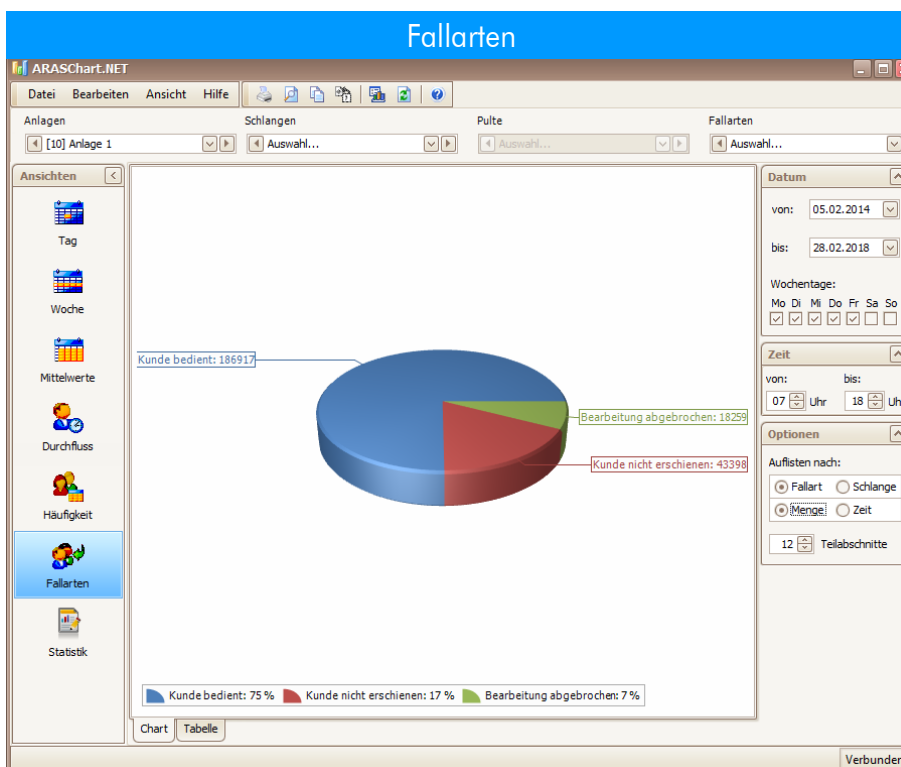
Fallarten

ARASChart.NET

Datei Bearbeiten Ansicht Hilfe

Anlagen
[10] Anlage 1

Schlangen
Auswahl...

Pulte
Auswahl...

Fallarten
Auswahl...

Ansichten

Tag

Woche

Mittelwerte

Durchfluss

Häufigkeit

Fallarten

Statistik

Kunde bedient: 186917

Bearbeitung abgebrochen: 18259

Kunde nicht erschienen: 43398

Kunde bedient: 75 % Kunde nicht erschienen: 17 % Bearbeitung abgebrochen: 7 %

Chart Tabelle

Datum
von: 05.02.2014
bis: 28.02.2018

Wochentage:
Mo Di Mi Do Fr Sa So

Zeit
von: bis:
07 Uhr 18 Uh

Optionen
Auflisten nach:
Fallart Schlange
Menge Zeit

12 Teilabschnitte

Verbunden